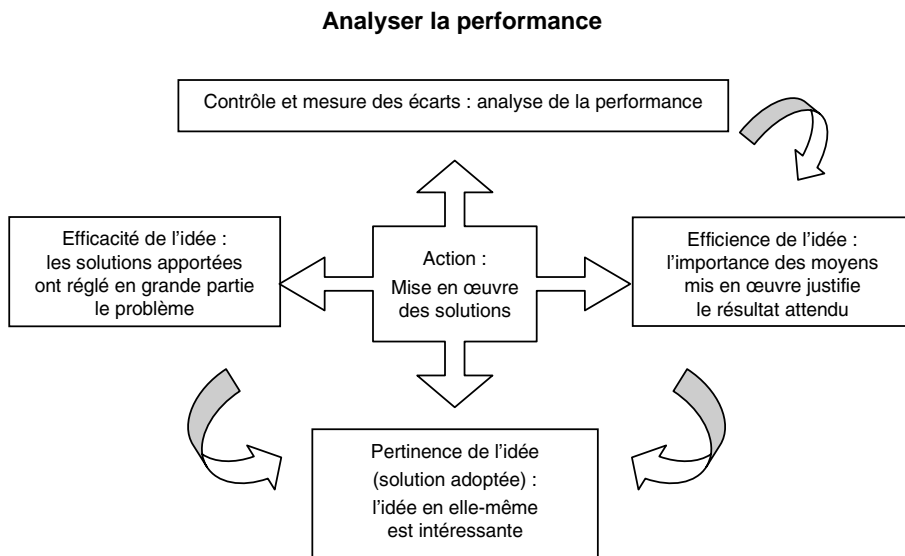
Analyser la performance

Contrôle et mesure des écarts : analyse de la performance

Efficacité de l'idée : les solutions apportées ont réglé en grande partie le problème

Action : Mise en œuvre des solutions

Efficience de l'idée : l'importance des moyens mis en œuvre justifie le résultat attendu

Pertinence de l'idée (solution adoptée) : l'idée en elle-même est intéressante